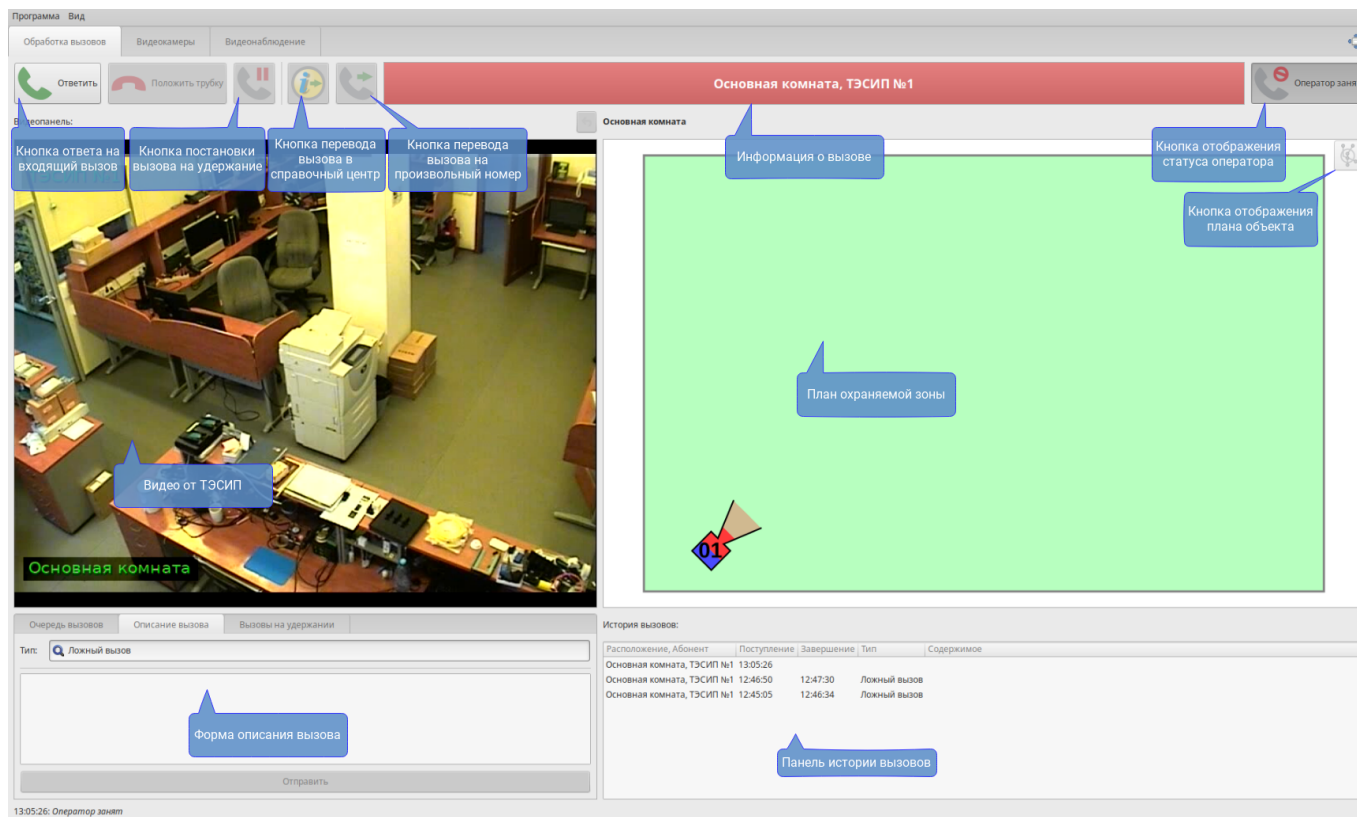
Программа Вид

Обработка вызовов | Видеокамеры | Видеонаблюдение

Ответить
Положить трубку
Основная комната, ТЭСИП №1
Оператор заня

Видеопанель:
Основная комната

Кнопка ответа на входящий вызов
Кнопка постановки вызова на удержание
Кнопка перевода вызова в справочный центр
Кнопка перевода вызова на произвольный номер
Информация о вызове
Кнопка отображения статуса оператора
Кнопка отображения плана объекта

План охраняемой зоны
Видео от ТЭСИП
Основная комната
01

Очередь вызовов | Описание вызова | Вызовы на удержании
Тип: Ложный вызов
Форма описания вызова
Отправить

История вызовов:

| Расположение, Абонент | Поступление | Завершение | Тип | Содержимое |
|---|---|---|---|---|
| Основная комната, ТЭСИП №1 | 13:05:26 | | | |
| Основная комната, ТЭСИП №1 | 12:46:50 | 12:47:30 | Ложный вызов | |
| Основная комната, ТЭСИП №1 | 12:45:05 | 12:46:34 | Ложный вызов | |

Панель истории вызовов

13:05:26: Оператор занят